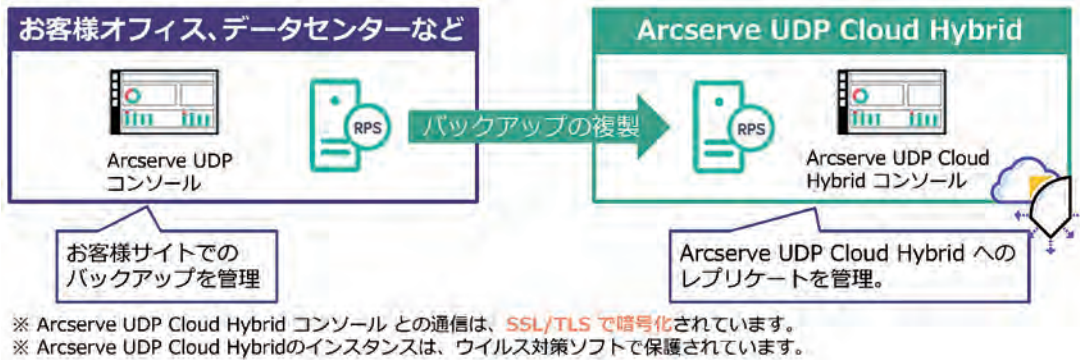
お客様オフィス、データセンターなど

Arcserve UDP コンソール

RPS

バックアップの複製

Arcserve UDP Cloud Hybrid

RPS

Arcserve UDP Cloud Hybrid コンソール

お客様サイトでのバックアップを管理

Arcserve UDP Cloud Hybrid へのレプリケートを管理。

※ Arcserve UDP Cloud Hybrid コンソール との通信は、SSL/TLS で暗号化されています。
※ Arcserve UDP Cloud Hybridのインスタンスは、ウイルス対策ソフトで保護されています。